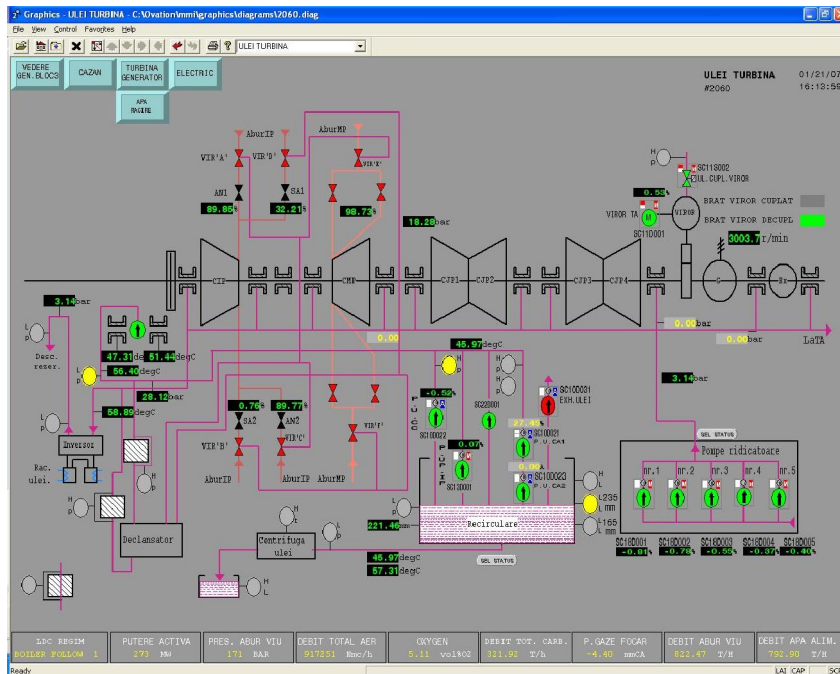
Graphics - ULEI TURBINA - C:\Ovation\mmi\graphics\diagrams\2060.diag

File View Control Favorites Help

ULEI TURBINA

VEDERE GEN. BLOCS | CAZAN | TURBINA GENERATOR | ELECTRIC

APA RACIRE

ULEI TURBINA
#2060

01/21/07
16:13:5

AburIP
AburMP
VIR'A'
VIR'D'
VIR'E'
AN1
SA1
89.85
32.21
98.73
18.28 bar

H
P
SC11S002
CUL.CUPL.VIROR
0.55
BRAT VIROR CUPLAT
BRAT VIROR DECUPL
VIROR TA
M
VIROR
SC11D001
3003.7 r/min

CIP
CMP
CJP1
CJP2
CJP3
CJP4
G
Ex

3.14 bar
0.00 bar
0.00 bar
0.00
LaTA

L
P
Desc. rezer.
47.31 deg
51.44 degC
L
P
56.40 degC
28.12 bar
58.89 degC
45.97 degC

H
L
P
P
-0.52
P.U.CC
SC10D022
0.07
SC220001
27.45
SC10D021
P.U.CA1
SC10D021
EXH.ULEI
3.14 bar
SEL STATUS
Pompe ridicatoare

Inversor
Rac. ulei.
0.76
89.77
SA2
AN2
VIR'B'
VIR'C'
VIR'F'
AburIP
AburIP
AburMP

P.U.C.IP
SC10D01
0.00
SC10D023
P.U.CA2
H
L
L235 mm
L165 mm

nr.1
nr.2
nr.3
nr.4
nr.5

H
P
Declansator
H
L
P
221.46 mm
Recirculare
SEL STATUS
Centrifuga ulei
45.97 degC
57.31 degC

SC16D001 -0.81
SC16D002 -0.78
SC16D003 -0.55
SC16D004 -0.37
SC16D005 -0.40

H
L

LDC REGIM | PUTERE ACTIVA | PRES. ABUR VIU | DEBIT TOTAL AER | OXYGEN | DEBIT TOT. CARB. | P.GAZE FOCAR | DEBIT ABUR VIU | DEBIT APA ALIM.
BOILER FOLLOW 1 | 273 MW | 171 BAR | 917251 Nmc/h | 5.11 vol%O2 | 321.92 T/h | -4.40 mmCA | 822.47 T/H | 792.90 T/H

Ready
LAI CAP SC